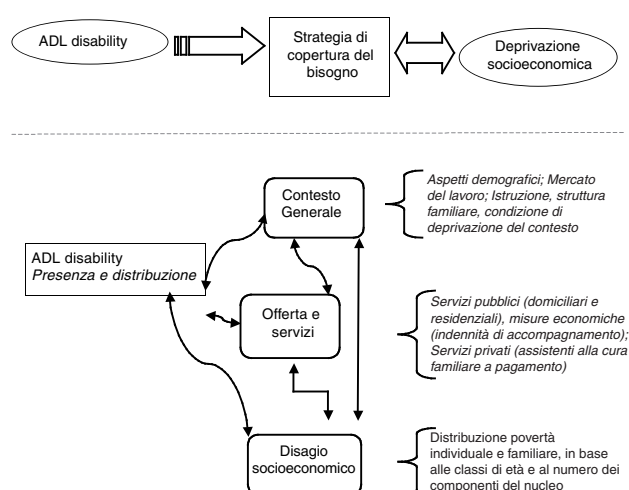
ADL disability

Strategia di copertura del bisogno

Deprivazione socioeconomica

Contesto Generale

Aspetti demografici; Mercato del lavoro; Istruzione, struttura familiare, condizione di deprivazione del contesto

ADL disability
*Presenza e distribuzione*

Offerta e servizi

Servizi pubblici (domiciliari e residenziali), misure economiche (indennità di accompagnamento); Servizi privati (assistenti alla cura familiare a pagamento)

Disagio socioeconomico

Distribuzione povertà individuale e familiare, in base alle classi di età e al numero dei componenti del nucleo